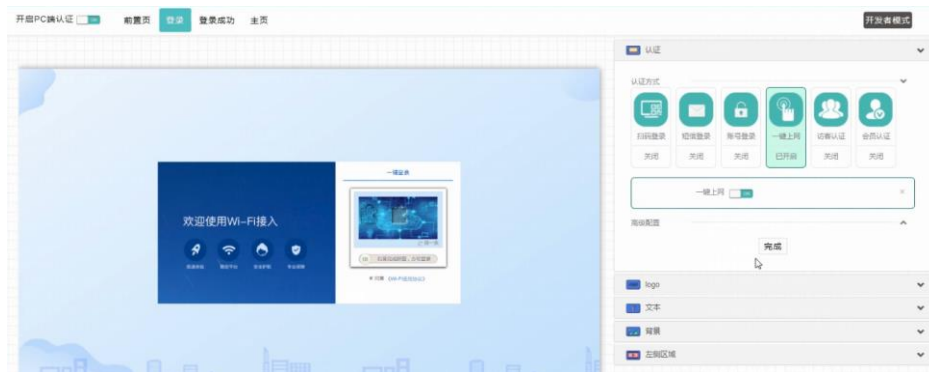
开启PC端认证 ON 前置页 登录 登录成功 主页

开发者模式

认证

认证方式

扫码登录 短信登录 账号登录 一键上网 访客认证 会员认证

关闭 关闭 关闭 已开启 关闭 关闭

一键上网 ON

高级配置

完成

欢迎使用Wi-Fi接入

一键登录

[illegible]

logo

文本

背景

左侧区域